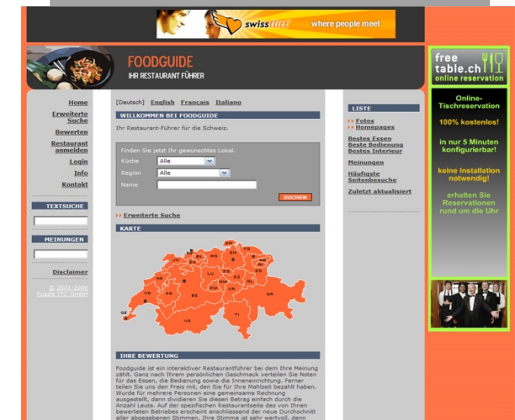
swiss where people meet

FOODGUIDE
IHR RESTAURANT FÜHRER

Home
Erweiterte Suche
Bewerten
Restaurant anmelden
Login
Info
Kontakt

TEXTSUCHE

MEINUNGEN

Disclaimer

© 2001-2006 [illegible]

[Deutsch] English Français Italiano

WILLKOMMEN BEI FOODGUIDE
Ihr Restaurant-Führer für die Schweiz.

Finden Sie jetzt Ihr gewünschtes Lokal.
Küche Alle
Region Alle
Name
SUCHEN

Erweiterte Suche

KARTE

IHRE BEWERTUNG

Foodguide ist ein interaktiver Restaurantführer bei dem Ihre Meinung zählt. Ganz nach Ihrem persönlichen Geschmack verteilen Sie Noten für das Essen, die Bedienung sowie die Inneneinrichtung. Ferner teilen Sie uns den Preis mit, den Sie für Ihre Mahlzeit bezahlt haben. Wurde für mehrere Personen eine gemeinsame Rechnung ausgestellt, dann dividieren Sie diesen Betrag einfach durch die Anzahl Leute. Auf der spezifischen Restaurantseite des von Ihnen bewerteten Betriebes erscheint anschliessend der neue Durchschnitt aller abgegebenen Stimmen. Ihre Stimme ist sehr wertvoll, denn

LISTE
Fotos
Homepages
Bestes Essen
Beste Bedienung
Bestes Interieur
Meinungen
Häufigste Seitenbesuche
Zuletzt aktualisiert

free table.ch
online reservation
Online-Tischreservation
100% kostenlos!
in nur 5 Minuten konfigurierbar!
keine Installation notwendig!
erhalten Sie Reservationen rund um die Uhr